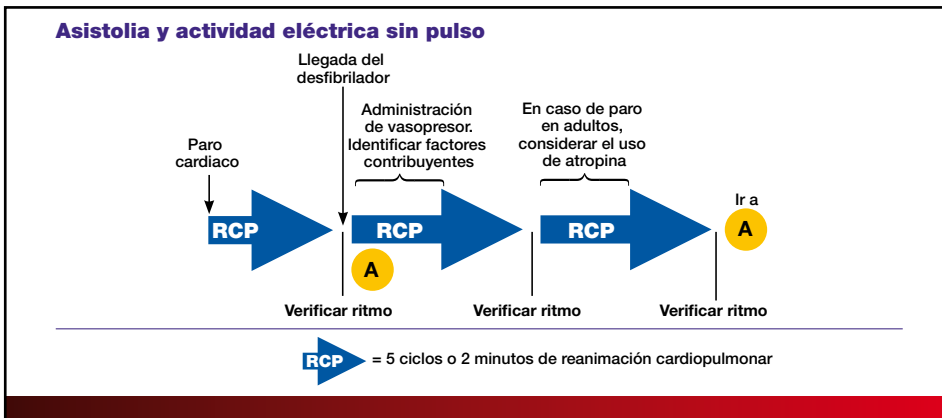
Asistolia y actividad eléctrica sin pulso

Llegada del desfibrilador

Administración de vasopresor. Identificar factores contribuyentes

En caso de paro en adultos, considerar el uso de atropina

Paro cardiaco

RCP

RCP

RCP

Ir a

A

A

Verificar ritmo

Verificar ritmo

Verificar ritmo

RCP = 5 ciclos o 2 minutos de reanimación cardiopulmonar